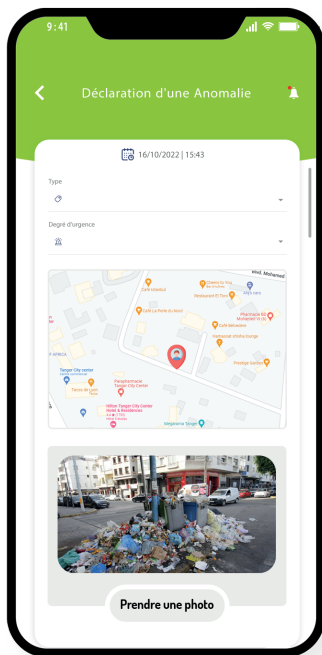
9:41

Déclaration d'une Anomalie

16/10/2022 | 15:43

Type

Degré d'urgence

Blvd. Mohamed

Café Le Pointe du Nord

Restaurant El Tiacho

Café Belvedere

Pharmacie Bd Mohamed VI

Tanger City center

Parapharmacie Tanger City Center

Hilton Tanger City Center Hotel & Residences

Prendre une photo